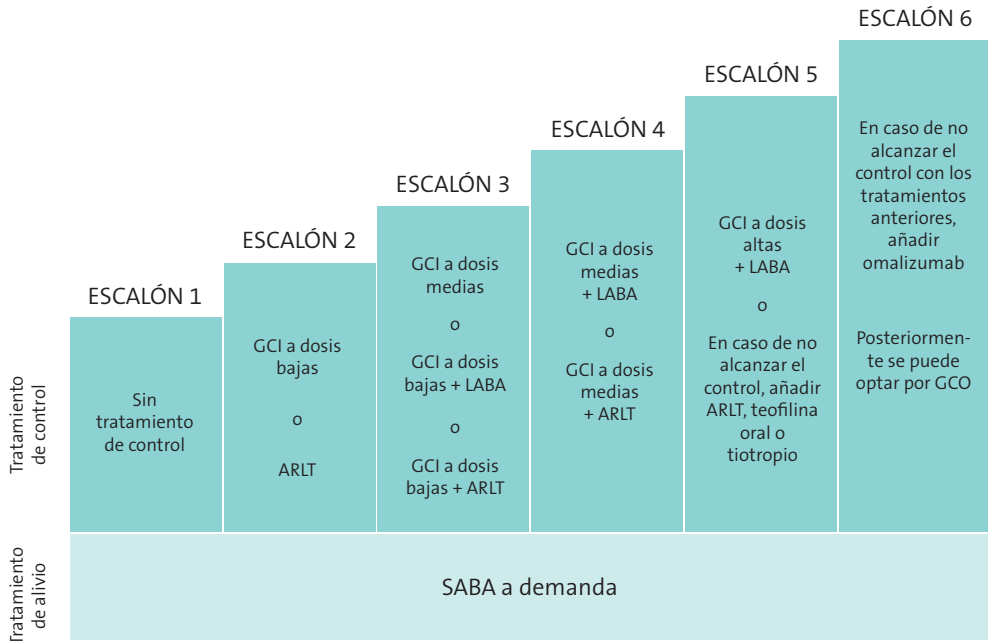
ESCALÓN 6

ESCALÓN 5

ESCALÓN 4

ESCALÓN 3

ESCALÓN 2

ESCALÓN 1

Tratamiento de control

Sin tratamiento de control

GCI a dosis bajas

o

ARLT

GCI a dosis medias

o

GCI a dosis bajas + LABA

o

GCI a dosis bajas + ARLT

GCI a dosis medias + LABA

o

GCI a dosis medias + ARLT

GCI a dosis altas + LABA

o

En caso de no alcanzar el control, añadir ARLT, teofilina oral o tiotropio

En caso de no alcanzar el control con los tratamientos anteriores, añadir omalizumab

Posteriormente se puede optar por GCO

Tratamiento de alivio

SABA a demanda